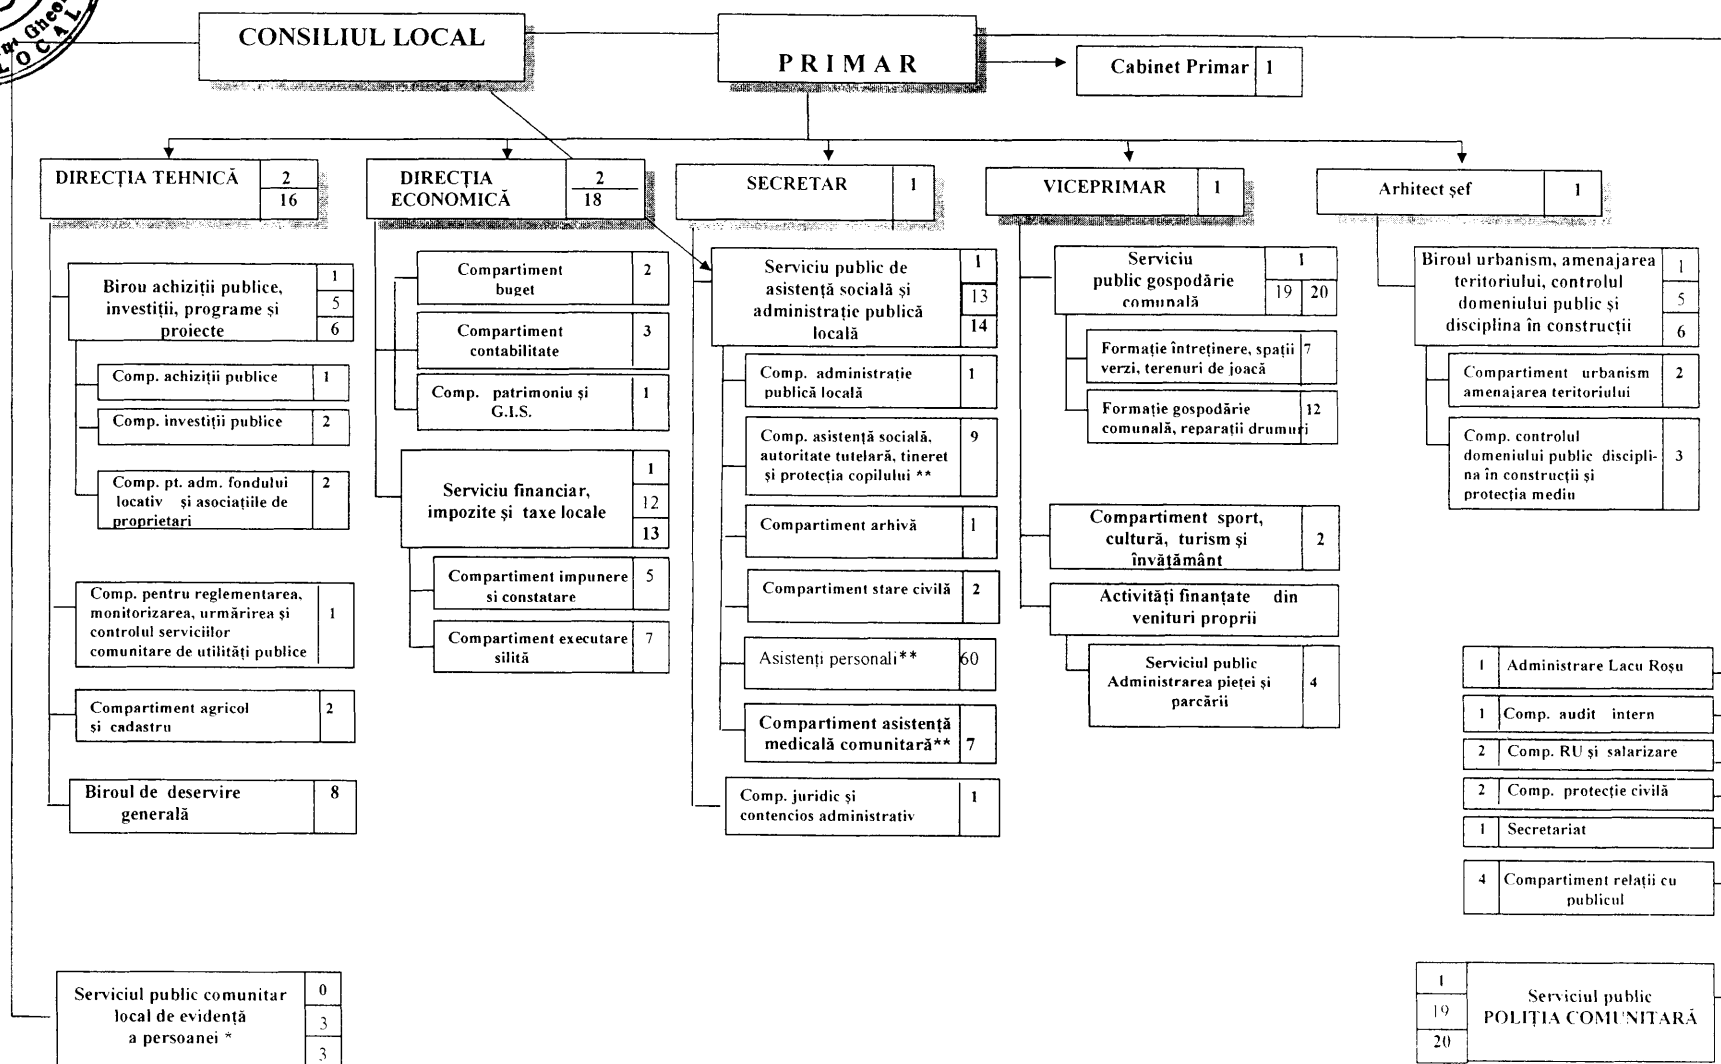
Gheo
OCAL

CONSILIUL LOCAL

PRIMAR

Cabinet Primar 1

DIRECȚIA TEHNICĂ 2 16

DIRECȚIA ECONOMICĂ 2 18

SECRETAR 1

VICEPRIMAR 1

Arhitect şef 1

Birou achiziții publice, investiții, programe și proiecte 1 5 6

Comp. achiziții publice 1

Comp. investiții publice 2

Comp. pt. adm. fondului locativ și asociațiile de proprietari 2

Comp. pentru reglementarea, monitorizarea, urmărirea și controlul serviciilor comunitare de utilități publice 1

Compartiment agricol și cadastru 2

Biroul de deservire generală 8

Compartiment buget 2

Compartiment contabilitate 3

Comp. patrimoniu și G.I.S. 1

Serviciu financiar, impozite și taxe locale 1 12 13

Compartiment impunere si constatare 5

Compartiment executare silită 7

Serviciu public de asistență socială și administrație publică locală 1 13 14

Comp. administrație publică locală 1

Comp. asistență socială, autoritate tutelară, tineret și protecția copilului ** 9

Compartiment arhivă 1

Compartiment stare civilă 2

Asistenți personali** 60

Compartiment asistență medicală comunitară** 7

Comp. juridic și contencios administrativ 1

Serviciu public gospodărie comunală 1 19 20

Formație întreținere, spații verzi, terenuri de joacă 7

Formație gospodărie comunală, reparații drumuri 12

Compartiment sport, cultură, turism și învățământ 2

Activități finanțate din venituri proprii

Serviciul public Administrarea pieței și parcării 4

Biroul urbanism, amenajarea teritoriului, controlul domeniului public și disciplina în construcții 1 5 6

Compartiment urbanism amenajarea teritoriului 2

Comp. controlul domeniului public disciplina în construcții și protecția mediu 3

1 Administrare Lacu Roşu

1 Comp. audit intern

2 Comp. RU și salarizare

2 Comp. protecție civilă

1 Secretariat

4 Compartiment relații cu publicul

Serviciul public comunitar local de evidență a persoanei * 0 3 3

1 19 20 Serviciul public POLIȚIA COMUNITARĂ